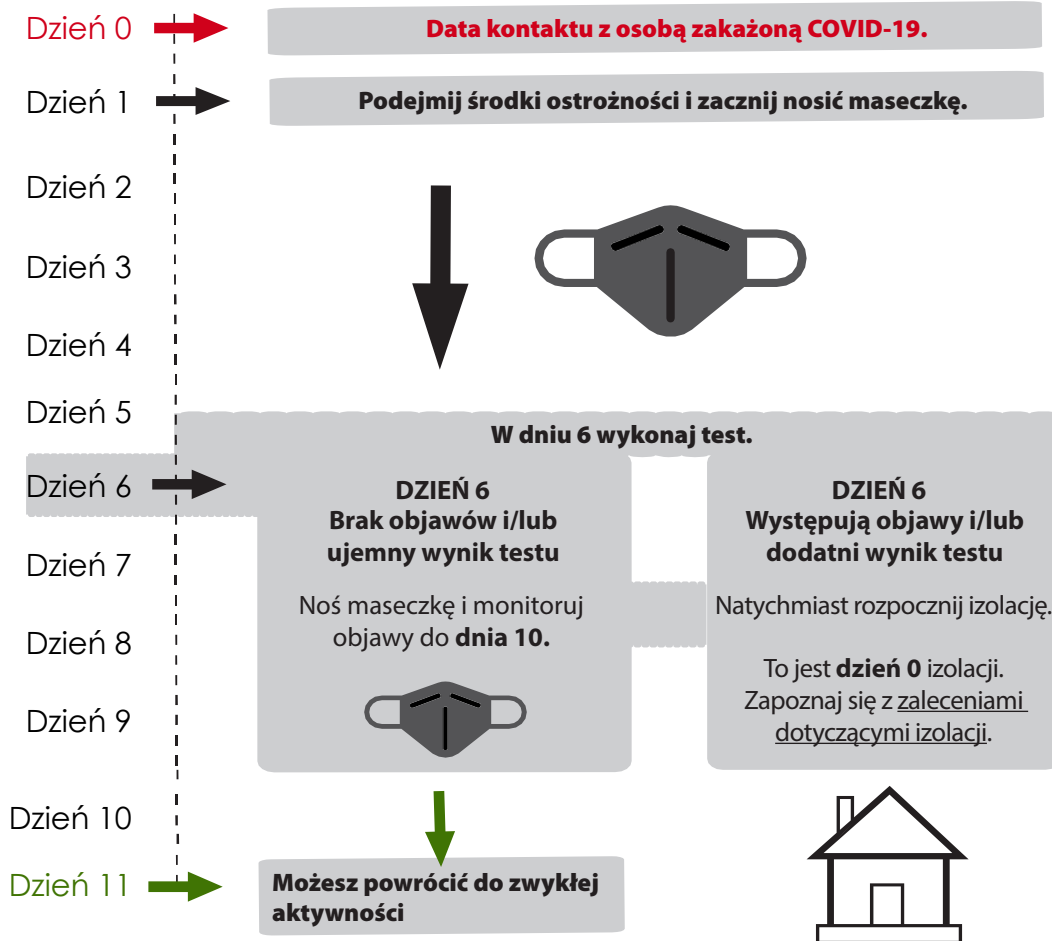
Dzień 0

Data kontaktu z osobą zakażoną COVID-19.

Dzień 1

Podejmij środki ostrożności i zacznij nosić maseczkę.

Dzień 2

Dzień 3

Dzień 4

Dzień 5

W dniu 6 wykonaj test.

Dzień 6

DZIEŃ 6
Brak objawów i/lub ujemny wynik testu

Noś maseczkę i monitoruj objawy do **dnia 10.**

DZIEŃ 6
Występują objawy i/lub dodatni wynik testu

Natychmiast rozpocznij izolację.

To jest **dzień 0** izolacji. Zapoznaj się z zaleceniami dotyczącymi izolacji.

Dzień 7

Dzień 8

Dzień 9

Dzień 10

Dzień 11

Możesz powrócić do zwykłej aktywności